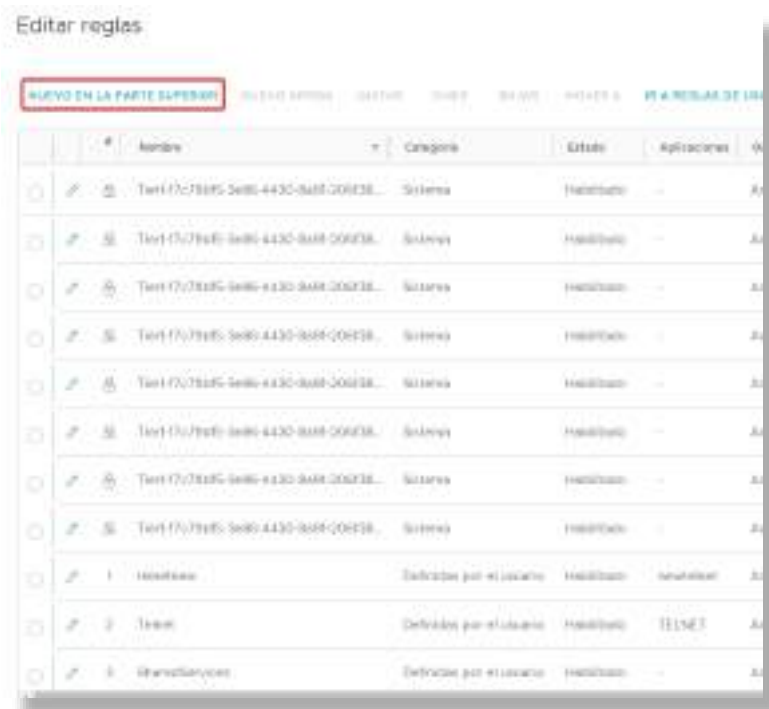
Editar reglas

NUEVO EN LA PARTE SUPERIOR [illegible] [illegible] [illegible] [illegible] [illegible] IR A REGLAS DE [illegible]

| | | # | Nombre | Categoría | Estado | Aplicaciones | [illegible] |
|---|---|---|---|---|---|---|---|
| | | | Tier1-f7c78bf5-5e86-4430-8a8f-20ef38... | Sistema | Habilitado | -- | A |
| | | | Tier1-f7c78bf5-5e86-4430-8a8f-20ef38... | Sistema | Habilitado | -- | A |
| | | | Tier1-f7c78bf5-5e86-4430-8a8f-20ef38... | Sistema | Habilitado | -- | A |
| | | | Tier1-f7c78bf5-5e86-4430-8a8f-20ef38... | Sistema | Habilitado | -- | A |
| | | | Tier1-f7c78bf5-5e86-4430-8a8f-20ef38... | Sistema | Habilitado | -- | A |
| | | | Tier1-f7c78bf5-5e86-4430-8a8f-20ef38... | Sistema | Habilitado | -- | A |
| | | | Tier1-f7c78bf5-5e86-4430-8a8f-20ef38... | Sistema | Habilitado | -- | A |
| | | | Tier1-f7c78bf5-5e86-4430-8a8f-20ef38... | Sistema | Habilitado | -- | A |
| | | 1 | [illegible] | Definidas por el usuario | Habilitado | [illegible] | A |
| | | 2 | Telnet | Definidas por el usuario | Habilitado | TELNET | A |
| | | 3 | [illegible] | Definidas por el usuario | Habilitado | -- | A |